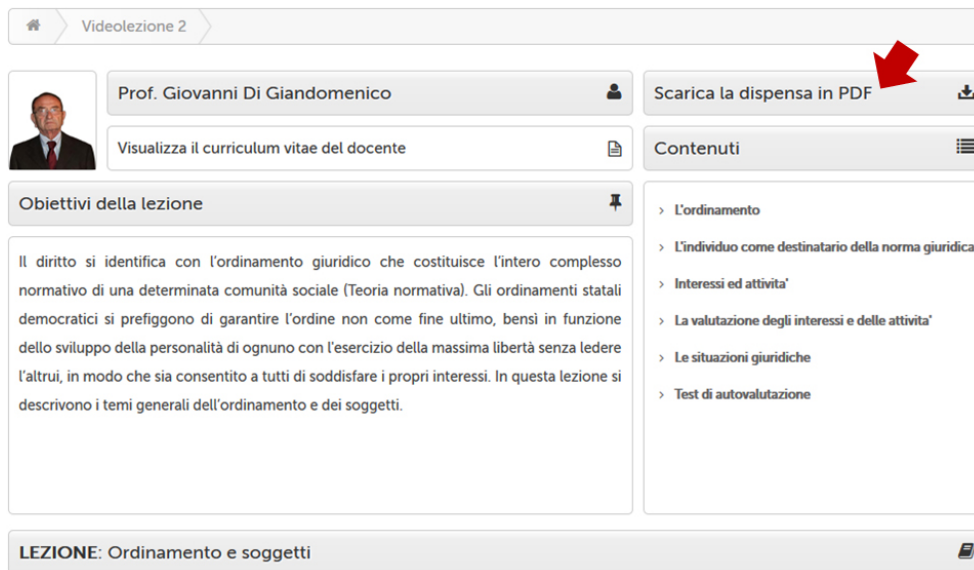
Videolezione 2

Prof. Giovanni Di Giandomenico

Visualizza il curriculum vitae del docente

Scarica la dispensa in PDF

Contenuti

Obiettivi della lezione

Il diritto si identifica con l'ordinamento giuridico che costituisce l'intero complesso normativo di una determinata comunità sociale (Teoria normativa). Gli ordinamenti statali democratici si prefiggono di garantire l'ordine non come fine ultimo, bensì in funzione dello sviluppo della personalità di ognuno con l'esercizio della massima libertà senza ledere l'altrui, in modo che sia consentito a tutti di soddisfare i propri interessi. In questa lezione si descrivono i temi generali dell'ordinamento e dei soggetti.

› L'ordinamento
› L'individuo come destinatario della norma giuridica
› Interessi ed attivita'
› La valutazione degli interessi e delle attivita'
› Le situazioni giuridiche
› Test di autovalutazione

LEZIONE: Ordinamento e soggetti